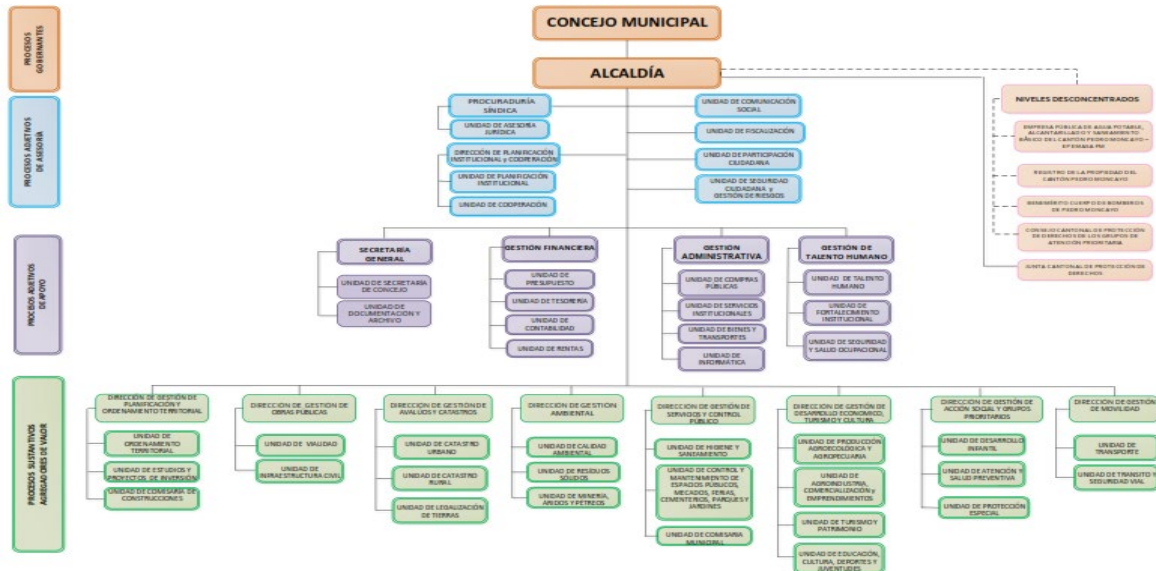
PROCESOS GOBERNANTES

CONCEJO MUNICIPAL

ALCALDÍA

PROCESOS ADJETIVOS DE ASESORÍA

PROCURADURÍA SÍNDICA

UNIDAD DE ASESORÍA JURÍDICA

DIRECCIÓN DE PLANIFICACIÓN INSTITUCIONAL y COOPERACIÓN

UNIDAD DE PLANIFICACIÓN INSTITUCIONAL

UNIDAD DE COOPERACIÓN

UNIDAD DE COMUNICACIÓN SOCIAL

UNIDAD DE FISCALIZACIÓN

UNIDAD DE PARTICIPACIÓN CIUDADANA

UNIDAD DE SEGURIDAD CIUDADANA y GESTIÓN DE RIESGOS

NIVELES DESCONCENTRADOS

EMPRESA PÚBLICA DE AGUA POTABLE, ALCANTARILLADO Y SANEAMIENTO BÁSICO DEL CANTÓN PEDRO MONCAYO – EP EMASA PM

REGISTRO DE LA PROPIEDAD DEL CANTÓN PEDRO MONCAYO

BENEMÉRITO CUERPO DE BOMBEROS DE PEDRO MONCAYO

CONSEJO CANTONAL DE PROTECCIÓN DE DERECHOS DE LOS GRUPOS DE ATENCIÓN PRIORITARIA

JUNTA CANTONAL DE PROTECCIÓN DE DERECHOS

PROCESOS ADJETIVOS DE APOYO

SECRETARÍA GENERAL

UNIDAD DE SECRETARÍA DE CONCEJO

UNIDAD DE DOCUMENTACIÓN Y ARCHIVO

GESTIÓN FINANCIERA

UNIDAD DE PRESUPUESTO

UNIDAD DE TESORERÍA

UNIDAD DE CONTABILIDAD

UNIDAD DE RENTAS

GESTIÓN ADMINISTRATIVA

UNIDAD DE COMPRAS PÚBLICAS

UNIDAD DE SERVICIOS INSTITUCIONALES

UNIDAD DE BIENES Y TRANSPORTES

UNIDAD DE INFORMÁTICA

GESTIÓN DE TALENTO HUMANO

UNIDAD DE TALENTO HUMANO

UNIDAD DE FORTALECIMIENTO INSTITUCIONAL

UNIDAD DE SEGURIDAD Y SALUD OCUPACIONAL

PROCESOS SUSTANTIVOS AGREGADORES DE VALOR

DIRECCIÓN DE GESTIÓN DE PLANIFICACIÓN Y ORDENAMIENTO TERRITORIAL

UNIDAD DE ORDENAMIENTO TERRITORIAL

UNIDAD DE ESTUDIOS Y PROYECTOS DE INVERSIÓN

UNIDAD DE COMISARÍA DE CONSTRUCCIONES

DIRECCIÓN DE GESTIÓN DE OBRAS PÚBLICAS

UNIDAD DE VIALIDAD

UNIDAD DE INFRAESTRUCTURA CIVIL

DIRECCIÓN DE GESTIÓN DE AVALÚOS Y CATASTROS

UNIDAD DE CATASTRO URBANO

UNIDAD DE CATASTRO RURAL

UNIDAD DE LEGALIZACIÓN DE TIERRAS

DIRECCIÓN DE GESTIÓN AMBIENTAL

UNIDAD DE CALIDAD AMBIENTAL

UNIDAD DE RESIDUOS SÓLIDOS

UNIDAD DE MINERÍA, ÁRIDOS Y PÉTREOS

DIRECCIÓN DE GESTIÓN DE SERVICIOS Y CONTROL PÚBLICO

UNIDAD DE HIGIENE Y SANEAMIENTO

UNIDAD DE CONTROL Y MANTENIMIENTO DE ESPACIOS PÚBLICOS, MERCADOS, FERIAS, CEMENTERIOS, PARQUES Y JARDINES

UNIDAD DE COMISARÍA MUNICIPAL

DIRECCIÓN DE GESTIÓN DE DESARROLLO ECONÓMICO, TURISMO Y CULTURA

UNIDAD DE PRODUCCIÓN AGROECOLÓGICA Y AGROPECUARIA

UNIDAD DE AGROINDUSTRIA, COMERCIALIZACIÓN y EMPRENDIMIENTOS

UNIDAD DE TURISMO Y PATRIMONIO

UNIDAD DE EDUCACIÓN, CULTURA, DEPORTES Y JUVENTUDES

DIRECCIÓN DE GESTIÓN DE ACCIÓN SOCIAL Y GRUPOS PRIORITARIOS

UNIDAD DE DESARROLLO INFANTIL

UNIDAD DE ATENCIÓN Y SALUD PREVENTIVA

UNIDAD DE PROTECCIÓN ESPECIAL

DIRECCIÓN DE GESTIÓN DE MOVILIDAD

UNIDAD DE TRANSPORTE

UNIDAD DE TRÁNSITO Y SEGURIDAD VIAL